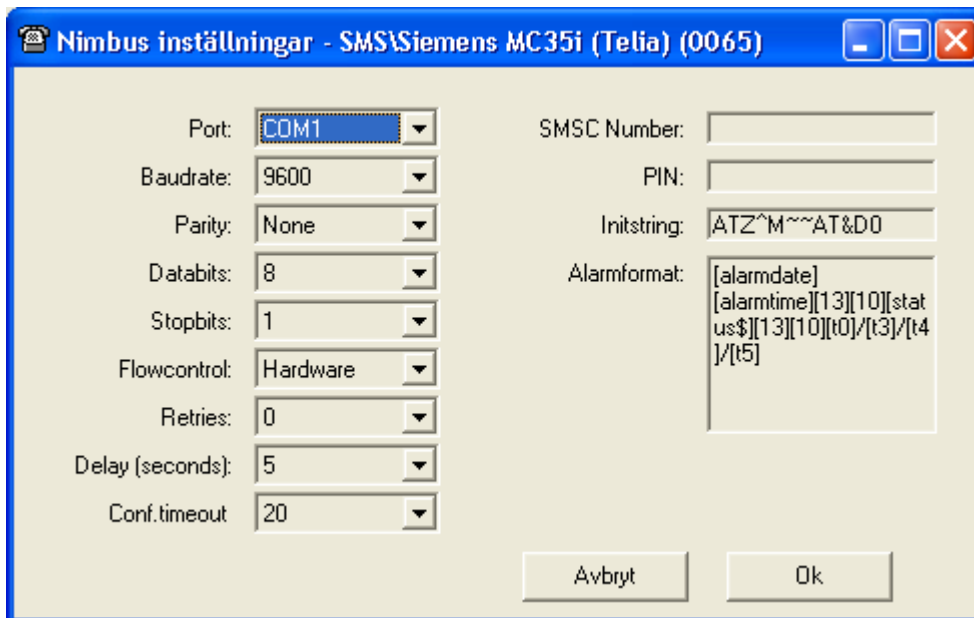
Nimbus inställningar - SMS\Siemens MC35i (Telia) (0065)

Port: COM1

Baudrate: 9600

Parity: None

Databits: 8

Stopbits: 1

Flowcontrol: Hardware

Retries: 0

Delay (seconds): 5

Conf.timeout 20

SMSC Number:

PIN:

Initstring: ATZ^M~~AT&D0

Alarmformat: [alarmdate][alarmtime][13][10][status$][13][10][t0]/[t3]/[t4]/[t5]

Avbryt

Ok